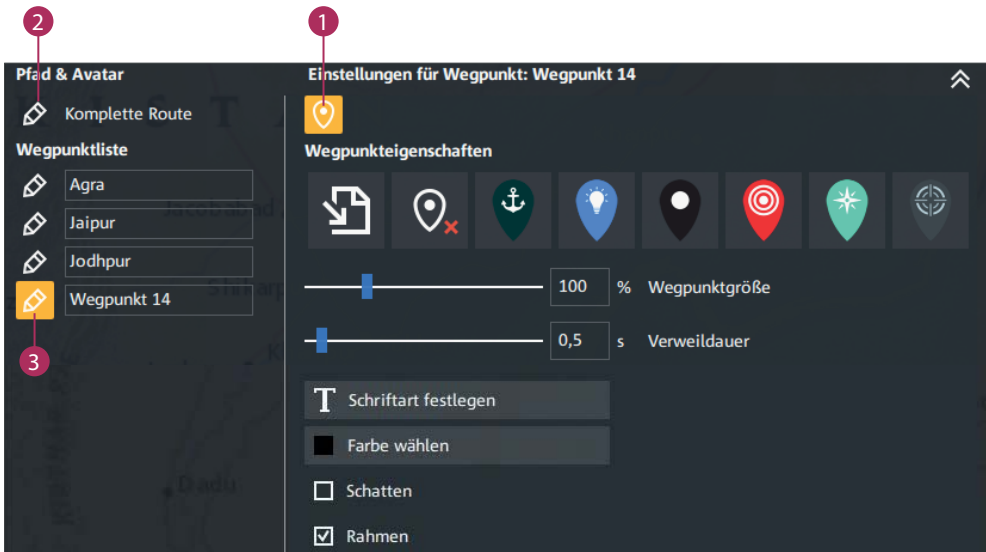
2
1
Pfad & Avatar
Einstellungen für Wegpunkt: Wegpunkt 14
Komplette Route
Wegpunktliste
Agra
Jaipur
Jodhpur
Wegpunkt 14
3
Wegpunkteigenschaften
100 % Wegpunktgröße
0,5 s Verweildauer
Schriftart festlegen
Farbe wählen
Schatten
Rahmen